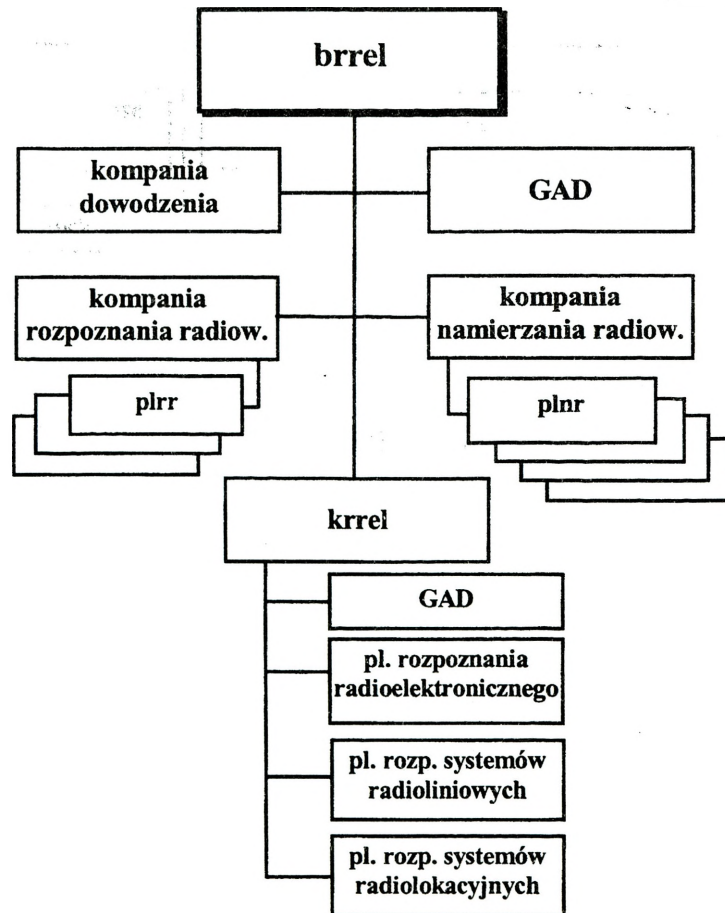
brrel

kompania dowodzenia

GAD

kompania rozpoznania radiow.

kompania namierzania radiow.

plrr

plnr

krrel

GAD

pl. rozpoznania radioelektronicznego

pl. rozp. systemów radioliniowych

pl. rozp. systemów radiolokacyjnych